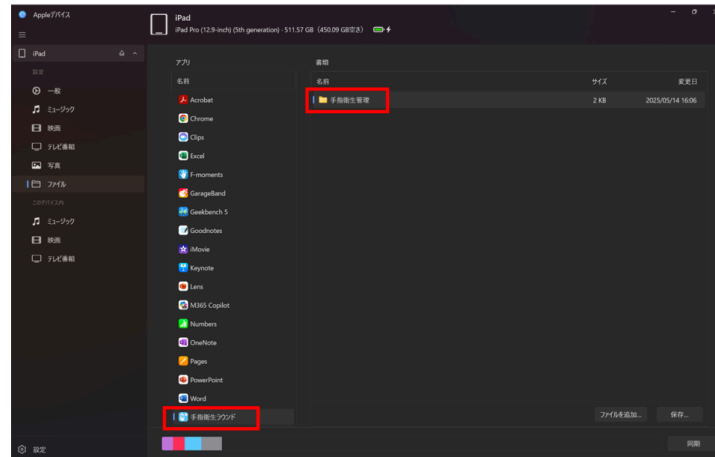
Appleデバイス

iPad
iPad Pro (12.9-inch) (5th generation) · 511.57 GB (450.09 GB空き)

iPad

設定
一般
ミュージック
映画
テレビ番組
写真
ファイル

このデバイス内
ミュージック
映画
テレビ番組

設定

アプリ
名前
Acrobat
Chrome
Clips
Excel
F-moments
GarageBand
Geekbench 5
Goodnotes
iMovie
Keynote
Lens
M365 Copilot
Numbers
OneNote
Pages
PowerPoint
Word
手指衛生ラウンド

書類
| 名前 | サイズ | 変更日 |
|---|---|---|
| 手指衛生管理 | 2 KB | 2025/05/14 16:06 |

ファイルを追加...
保存...
同期